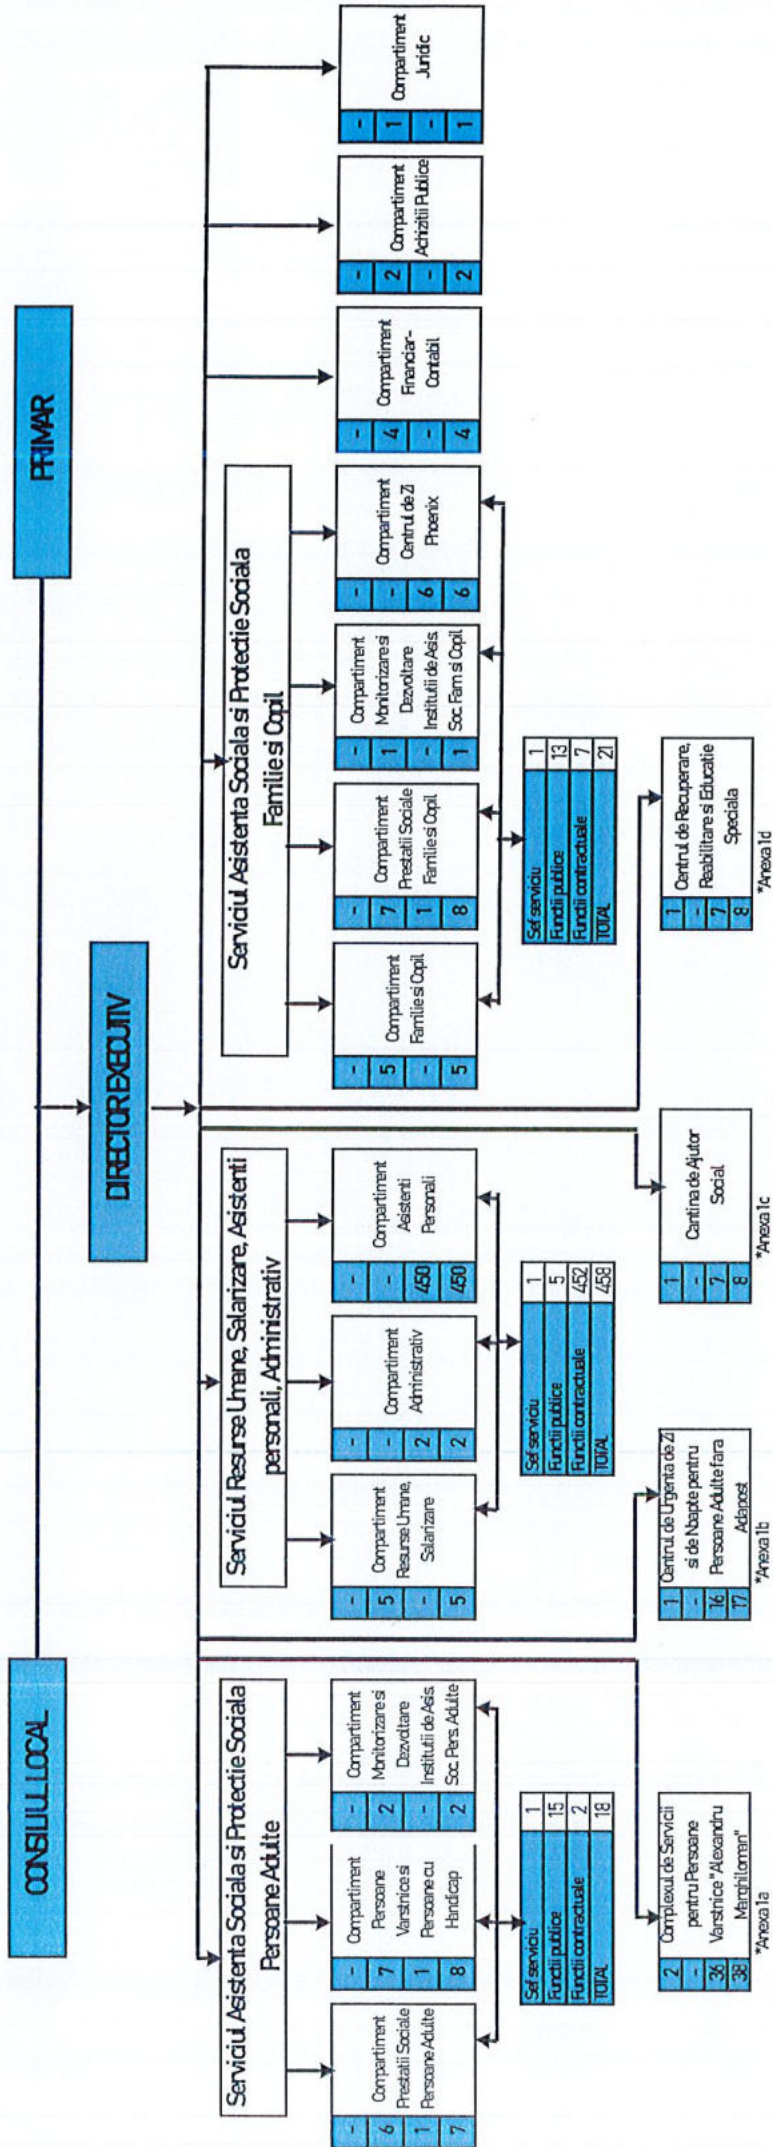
CONSILIUL LOCAL

PRIMAR

DIRECTOR EXECUTIV

Serviciul Asistenta Sociala si Protectie Sociala Persoane Adulte

| - | Compartiment Prestatii Sociale Persoane Adulte |
|---|---|
| 6 | |
| 1 | |
| 7 | |

| - | Compartiment Persoane Varstnice si Persoane cu Handicap |
|---|---|
| 7 | |
| 1 | |
| 8 | |

| - | Compartiment Monitorizare si Dezvoltare Institutii de Asis. Soc. Pers. Adulte |
|---|---|
| 2 | |
| - | |
| 2 | |

| Sef serviciu | 1 |
|---|---|
| Functii publice | 15 |
| Functii contractuale | 2 |
| TOTAL | 18 |

| 2 | Complexul de Servicii pentru Persoane Varstnice "Alexandru Marghiloman" |
|---|---|
| - | |
| 36 | |
| 38 | |

*Anexa 1a

Serviciul Resurse Umane, Salarizare, Asistenti personali, Administrativ

| - | Compartiment Resurse Umane, Salarizare |
|---|---|
| 5 | |
| - | |
| 5 | |

| - | Compartiment Administrativ |
|---|---|
| - | |
| 2 | |
| 2 | |

| - | Compartiment Asistenti Personali |
|---|---|
| - | |
| 450 | |
| 450 | |

| Sef serviciu | 1 |
|---|---|
| Functii publice | 5 |
| Functii contractuale | 452 |
| TOTAL | 458 |

| 1 | Centrul de Urgenta de Zi si de Noapte pentru Persoane Adulte fara Adapost |
|---|---|
| - | |
| 16 | |
| 17 | |

*Anexa 1b

| 1 | Cantina de Ajutor Social |
|---|---|
| - | |
| 7 | |
| 8 | |

*Anexa 1c

Serviciul Asistenta Sociala si Protectie Sociala Familie si Copil

| - | Compartiment Familie si Copil |
|---|---|
| 5 | |
| - | |
| 5 | |

| - | Compartiment Prestatii Sociale Familie si Copil |
|---|---|
| 7 | |
| 1 | |
| 8 | |

| - | Compartiment Monitorizare si Dezvoltare Institutii de Asis. Soc. Fam. si Copil |
|---|---|
| 1 | |
| - | |
| 1 | |

| - | Compartiment Centrul de Zi Phoenix |
|---|---|
| - | |
| 6 | |
| 6 | |

| Sef serviciu | 1 |
|---|---|
| Functii publice | 13 |
| Functii contractuale | 7 |
| TOTAL | 21 |

| 1 | Centrul de Recuperare, Reabilitare si Educatie Speciala |
|---|---|
| - | |
| 7 | |
| 8 | |

*Anexa 1d

| - | Compartiment Financiar-Contabil |
|---|---|
| 4 | |
| - | |
| 4 | |

| - | Compartiment Achizitii Publice |
|---|---|
| 2 | |
| - | |
| 2 | |

| - | Compartiment Juridic |
|---|---|
| 1 | |
| - | |
| 1 | |